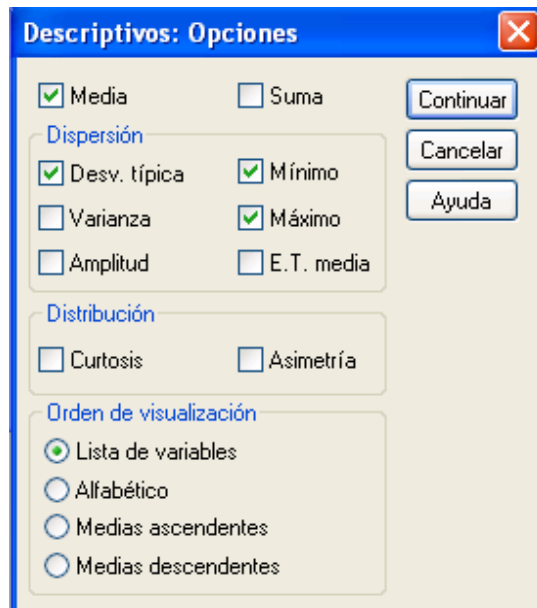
Descriptivos: Opciones

Media
Suma

Continuar
Cancelar
Ayuda

Dispersión
Desv. típica
Mínimo
Varianza
Máximo
Amplitud
E.T. media

Distribución
Curtosis
Asimetría

Orden de visualización
Lista de variables
Alfabético
Medias ascendentes
Medias descendentes